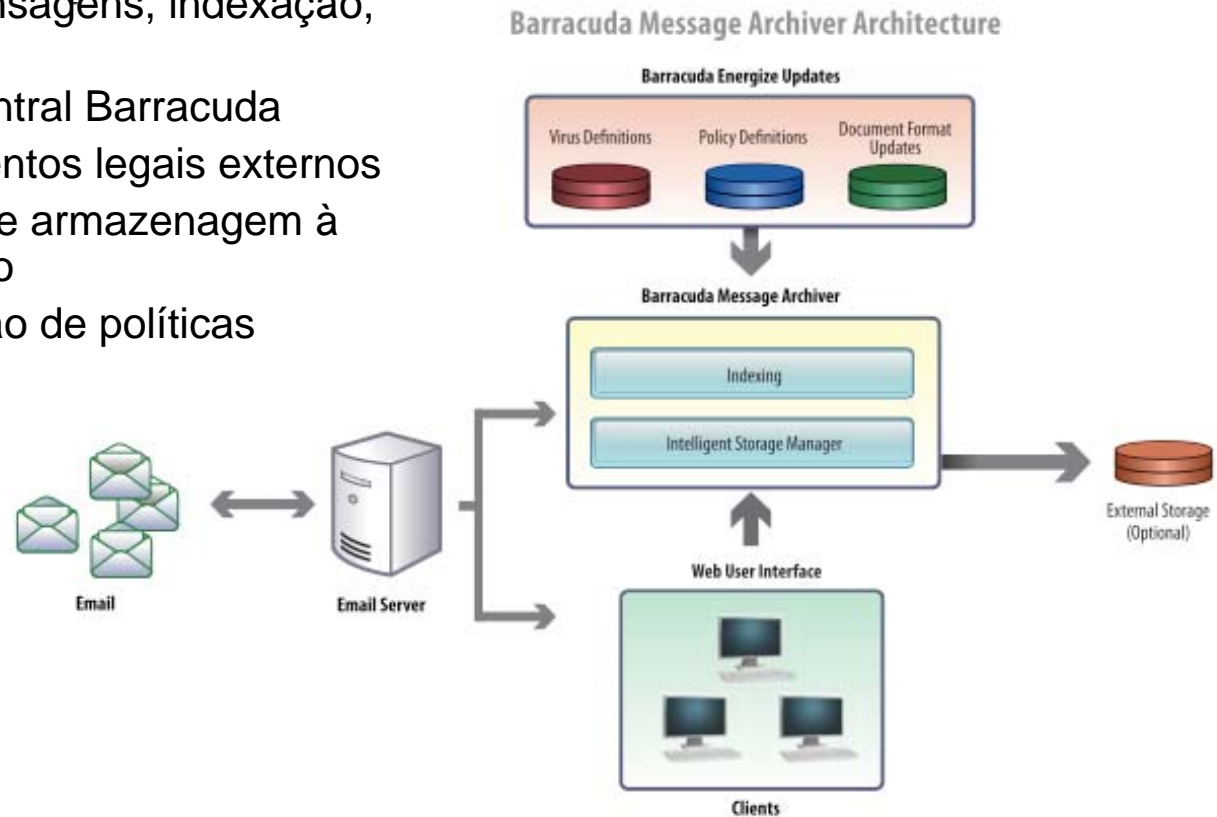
nsagens, indexação,

ntral Barracuda
entos legais externos
e armazenagem à
o
no de políticas

Barracuda Message Archiver Architecture

Barracuda Energize Updates

Virus Definitions

Policy Definitions

Document Format Updates

Barracuda Message Archiver

Indexing

Intelligent Storage Manager

Email

Email Server

External Storage (Optional)

Web User Interface

Clients